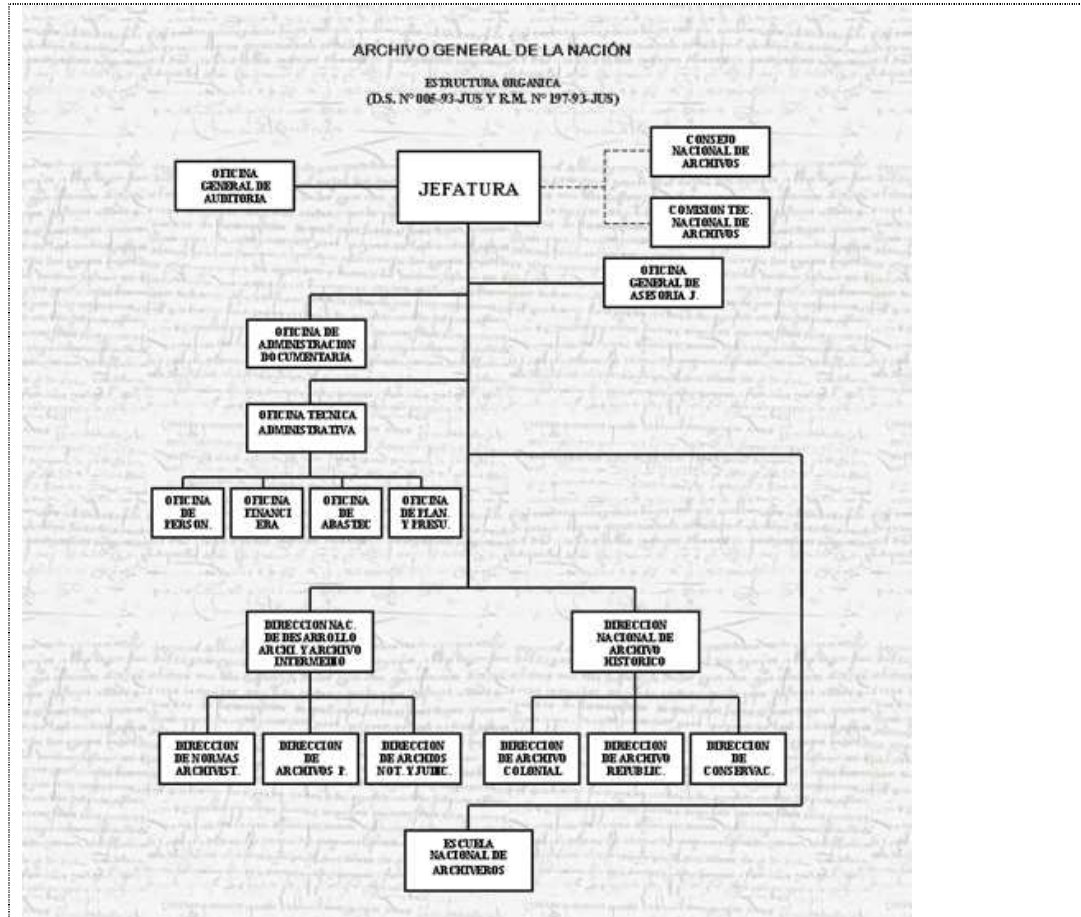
ARCHIVO GENERAL DE LA NACIÓN

ESTRUCTURA ORGANICA
(D.S. N° 008-93-JUS Y R.M. N° 197-93-JUS)

OFICINA GENERAL DE AUDITORIA

JEFATURA

CONSEJO NACIONAL DE ARCHIVOS

COMISION TEC. NACIONAL DE ARCHIVOS

OFICINA GENERAL DE ASESORIA J.

OFICINA DE ADMINISTRACION DOCUMENTARIA

OFICINA TECNICA ADMINISTRATIVA

OFICINA DE PERSON.

OFICINA FINANCIERA

OFICINA DE ABASTEC

OFICINA DE PLAN. Y PRESU.

DIRECCION NAC. DE DESARROLLO ARCHI. Y ARCHIVO INTERMEDIO

DIRECCION NACIONAL DE ARCHIVO HISTORICO

DIRECCION DE NORMAS ARCHIVIST.

DIRECCION DE ARCHIVOS P.

DIRECCION DE ARCHIOS NOT. Y JUDIC.

DIRECCION DE ARCHIVO COLONIAL

DIRECCION DE ARCHIVO REPUBLIC.

DIRECCION DE CONSERVAC.

ESCUELA NACIONAL DE ARCHIVEROS